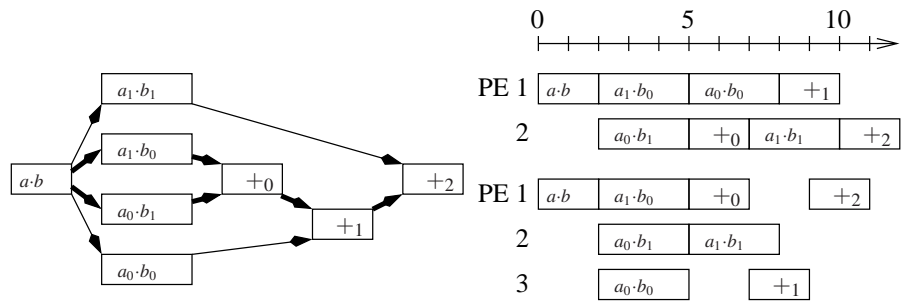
$a_1 \cdot b_1$

$a_1 \cdot b_0$

$a \cdot b$

$+_0$

$+_2$

$a_0 \cdot b_1$

$+_1$

$a_0 \cdot b_0$

0 5 10

PE 1 $a \cdot b$ $a_1 \cdot b_0$ $a_0 \cdot b_0$ $+_1$

2 $a_0 \cdot b_1$ $+_0$ $a_1 \cdot b_1$ $+_2$

PE 1 $a \cdot b$ $a_1 \cdot b_0$ $+_0$ $+_2$

2 $a_0 \cdot b_1$ $a_1 \cdot b_1$

3 $a_0 \cdot b_0$ $+_1$